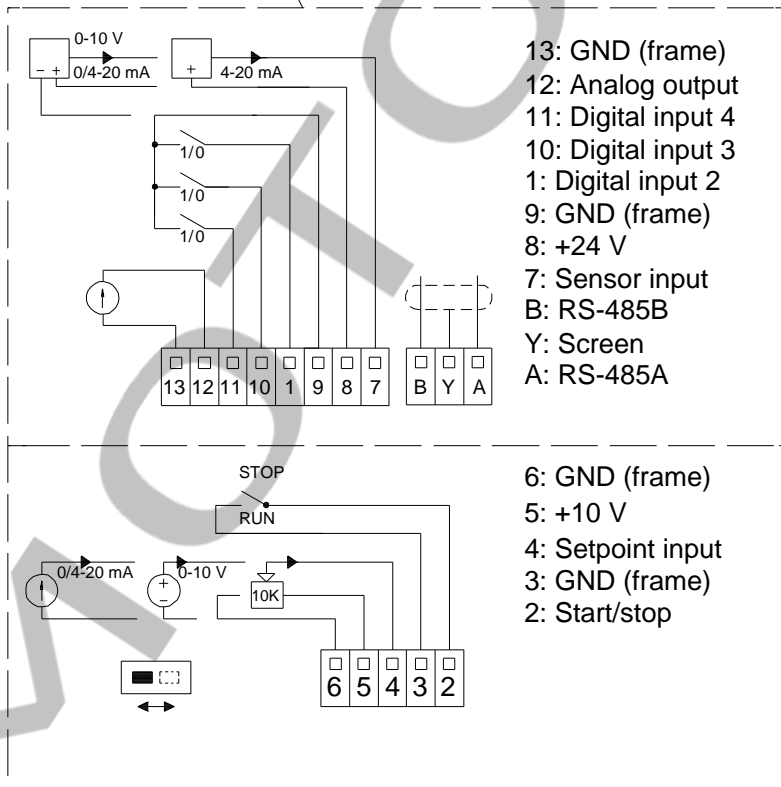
0-10 V
– +
0/4-20 mA
+
4-20 mA

1/0
1/0
1/0

13 12 11 10 1 9 8 7
B Y A

13: GND (frame)
12: Analog output
11: Digital input 4
10: Digital input 3
1: Digital input 2
9: GND (frame)
8: +24 V
7: Sensor input
B: RS-485B
Y: Screen
A: RS-485A

STOP
RUN
0/4-20 mA
+
–
0-10 V
10K

6 5 4 3 2

6: GND (frame)
5: +10 V
4: Setpoint input
3: GND (frame)
2: Start/stop